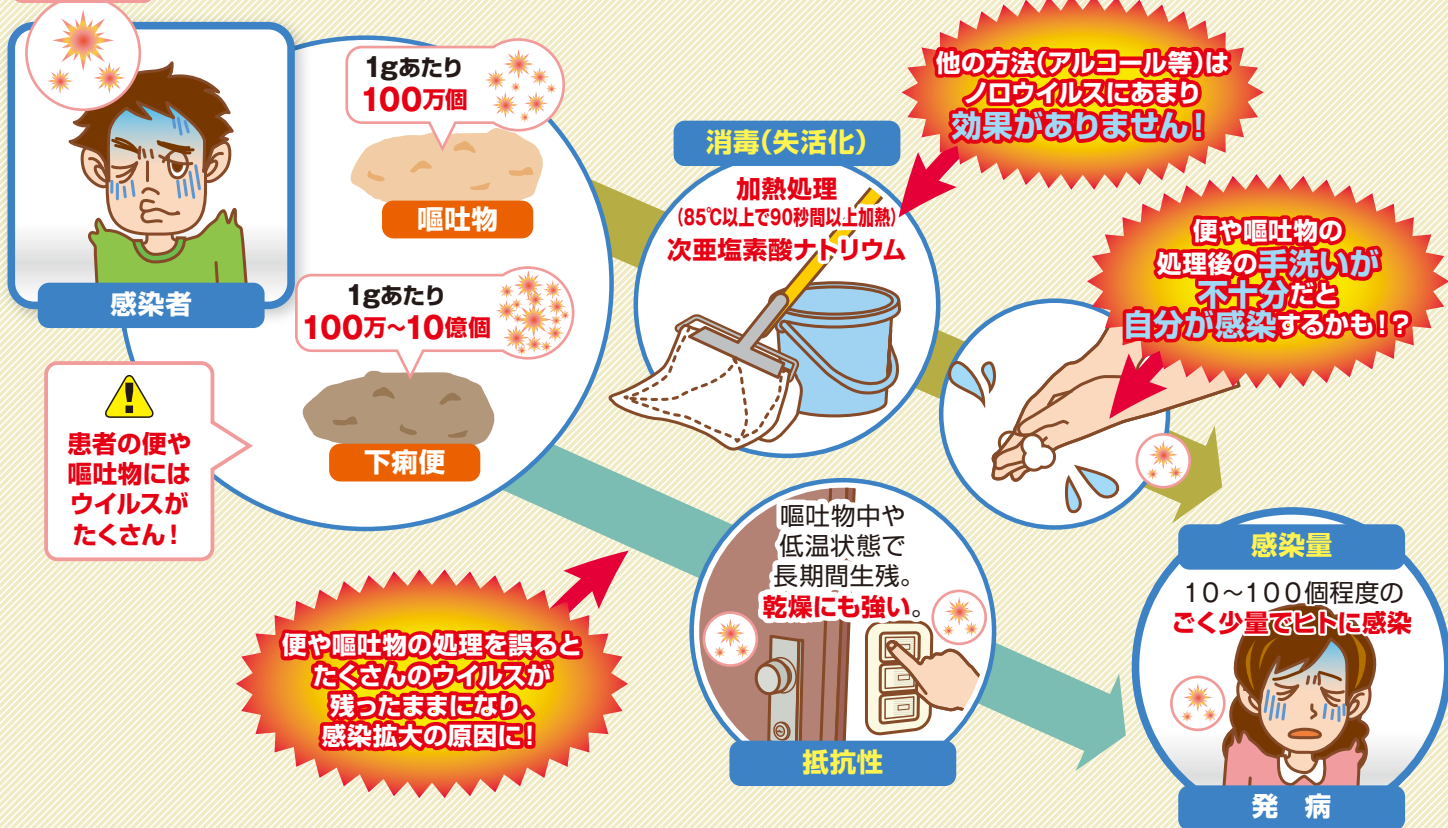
感染者

1gあたり
100万個

嘔吐物

1gあたり
100万~10億個

下痢便

患者の便や嘔吐物にはウイルスがたくさん!

消毒(失活化)

加熱処理
(85℃以上で90秒間以上加熱)
次亜塩素酸ナトリウム

他の方法(アルコール等)はノロウイルスにあまり効果がありません!

便や嘔吐物の処理後の手洗いが不十分だと自分が感染するかも!?

便や嘔吐物の処理を誤るとたくさんのウイルスが残ったままになり、感染拡大の原因に!

嘔吐物中や低温状態で長期間生残。
乾燥にも強い。

抵抗性

感染量

10~100個程度のごく少量でヒトに感染

発　病